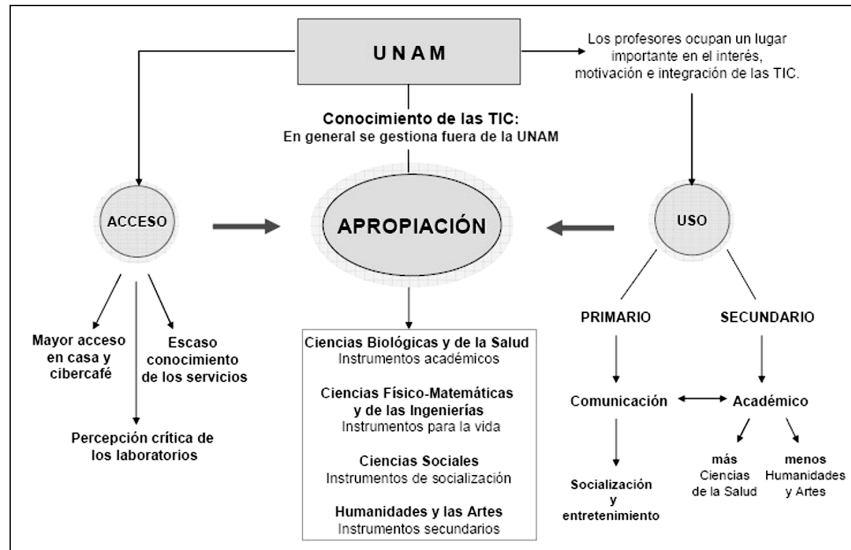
UNAM

Los profesores ocupan un lugar importante en el interés, motivación e integración de las TIC.

Conocimiento de las TIC:
En general se gestiona fuera de la UNAM

ACCESO

APROPIACIÓN

USO

Mayor acceso en casa y cibercafé

Escaso conocimiento de los servicios

Percepción crítica de los laboratorios

Ciencias Biológicas y de la Salud
Instrumentos académicos

Ciencias Físico-Matemáticas y de las Ingenierías
Instrumentos para la vida

Ciencias Sociales
Instrumentos de socialización

Humanidades y las Artes
Instrumentos secundarios

PRIMARIO

SECUNDARIO

Comunicación

Académico

Socialización y entretenimiento

más Ciencias de la Salud

menos Humanidades y Artes